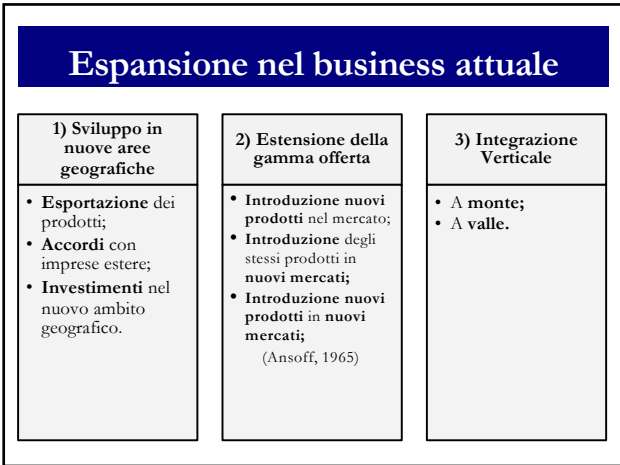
Espansione nel business attuale

1) Sviluppo in nuove aree geografiche

- **Esportazione** dei prodotti;
- **Accordi** con imprese estere;
- **Investimenti** nel nuovo ambito geografico.

2) Estensione della gamma offerta

- **Introduzione nuovi prodotti** nel mercato;
- **Introduzione** degli stessi prodotti in **nuovi mercati;**
- **Introduzione nuovi prodotti** in **nuovi mercati;**

(Ansoff, 1965)

3) Integrazione Verticale

- A **monte;**
- A **valle.**